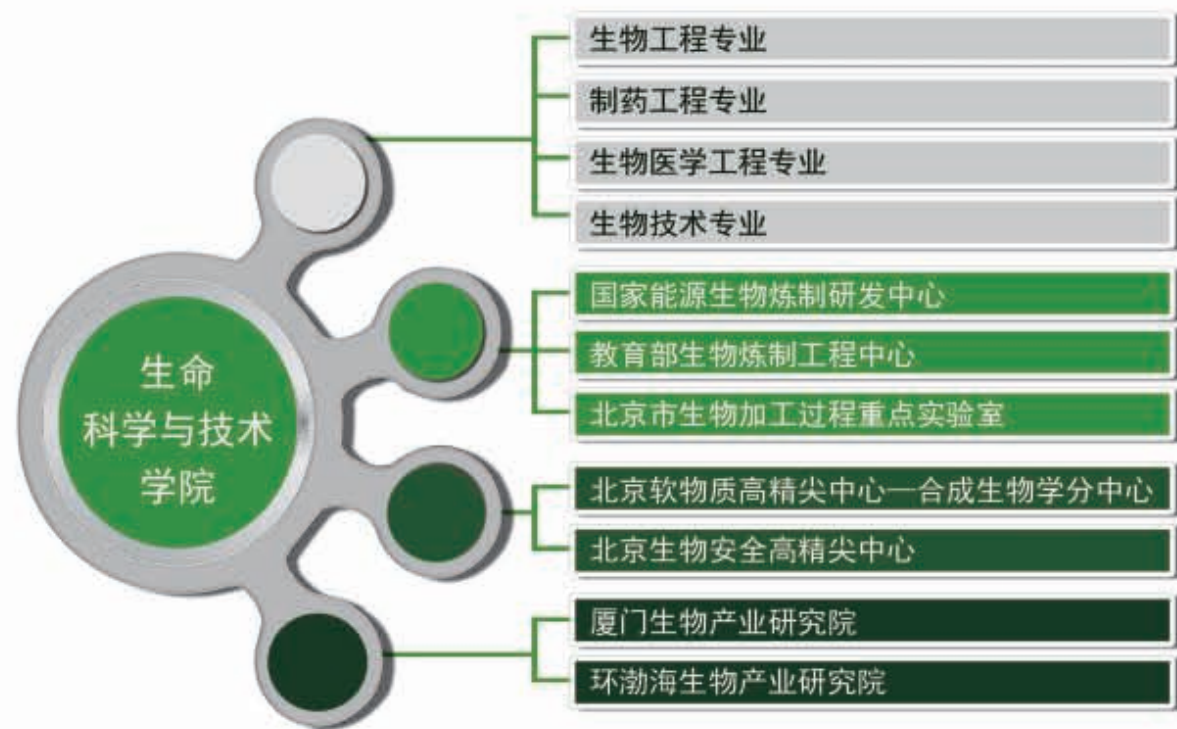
生命
科学与技术
学院

生物工程专业
制药工程专业
生物医学工程专业
生物技术专业

国家能源生物炼制研发中心
教育部生物炼制工程中心
北京市生物加工过程重点实验室

北京软物质高精尖中心—合成生物学分中心
北京生物安全高精尖中心

厦门生物产业研究院
环渤海生物产业研究院